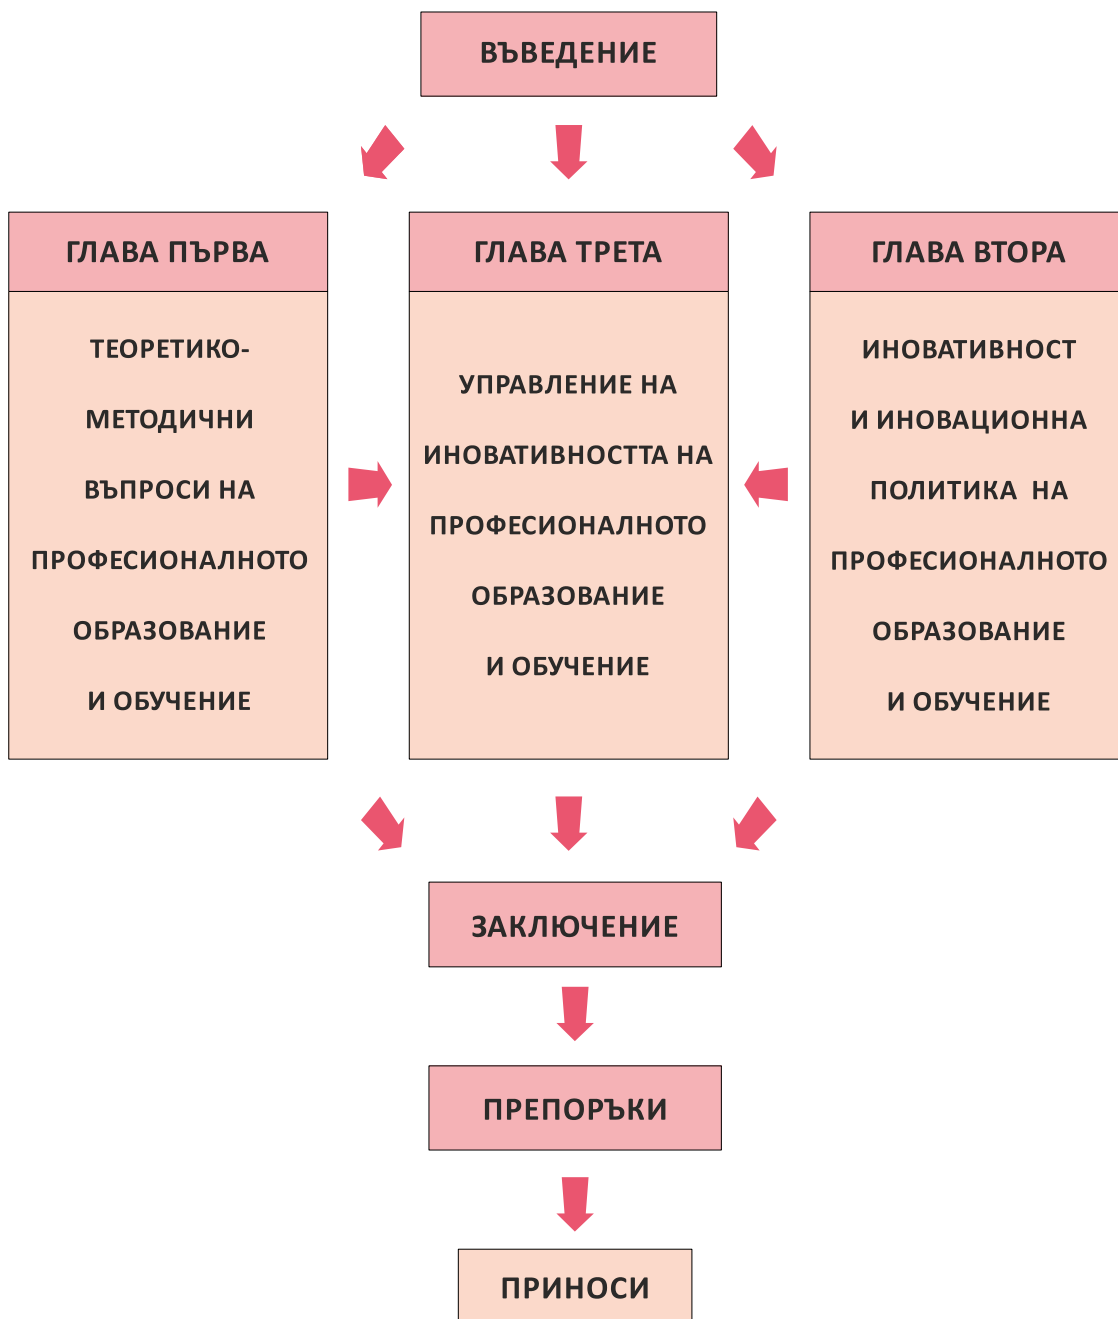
ВЪВЕДЕНИЕ

ГЛАВА ПЪРВА

ТЕОРЕТИКО-МЕТОДИЧНИ ВЪПРОСИ НА ПРОФЕСИОНАЛНОТО ОБРАЗОВАНИЕ И ОБУЧЕНИЕ

ГЛАВА ТРЕТА

УПРАВЛЕНИЕ НА ИНОВАТИВНОСТТА НА ПРОФЕСИОНАЛНОТО ОБРАЗОВАНИЕ И ОБУЧЕНИЕ

ГЛАВА ВТОРА

ИНОВАТИВНОСТ И ИНОВАЦИОННА ПОЛИТИКА НА ПРОФЕСИОНАЛНОТО ОБРАЗОВАНИЕ И ОБУЧЕНИЕ

ЗАКЛЮЧЕНИЕ

ПРЕПОРЪКИ

ПРИНОСИ